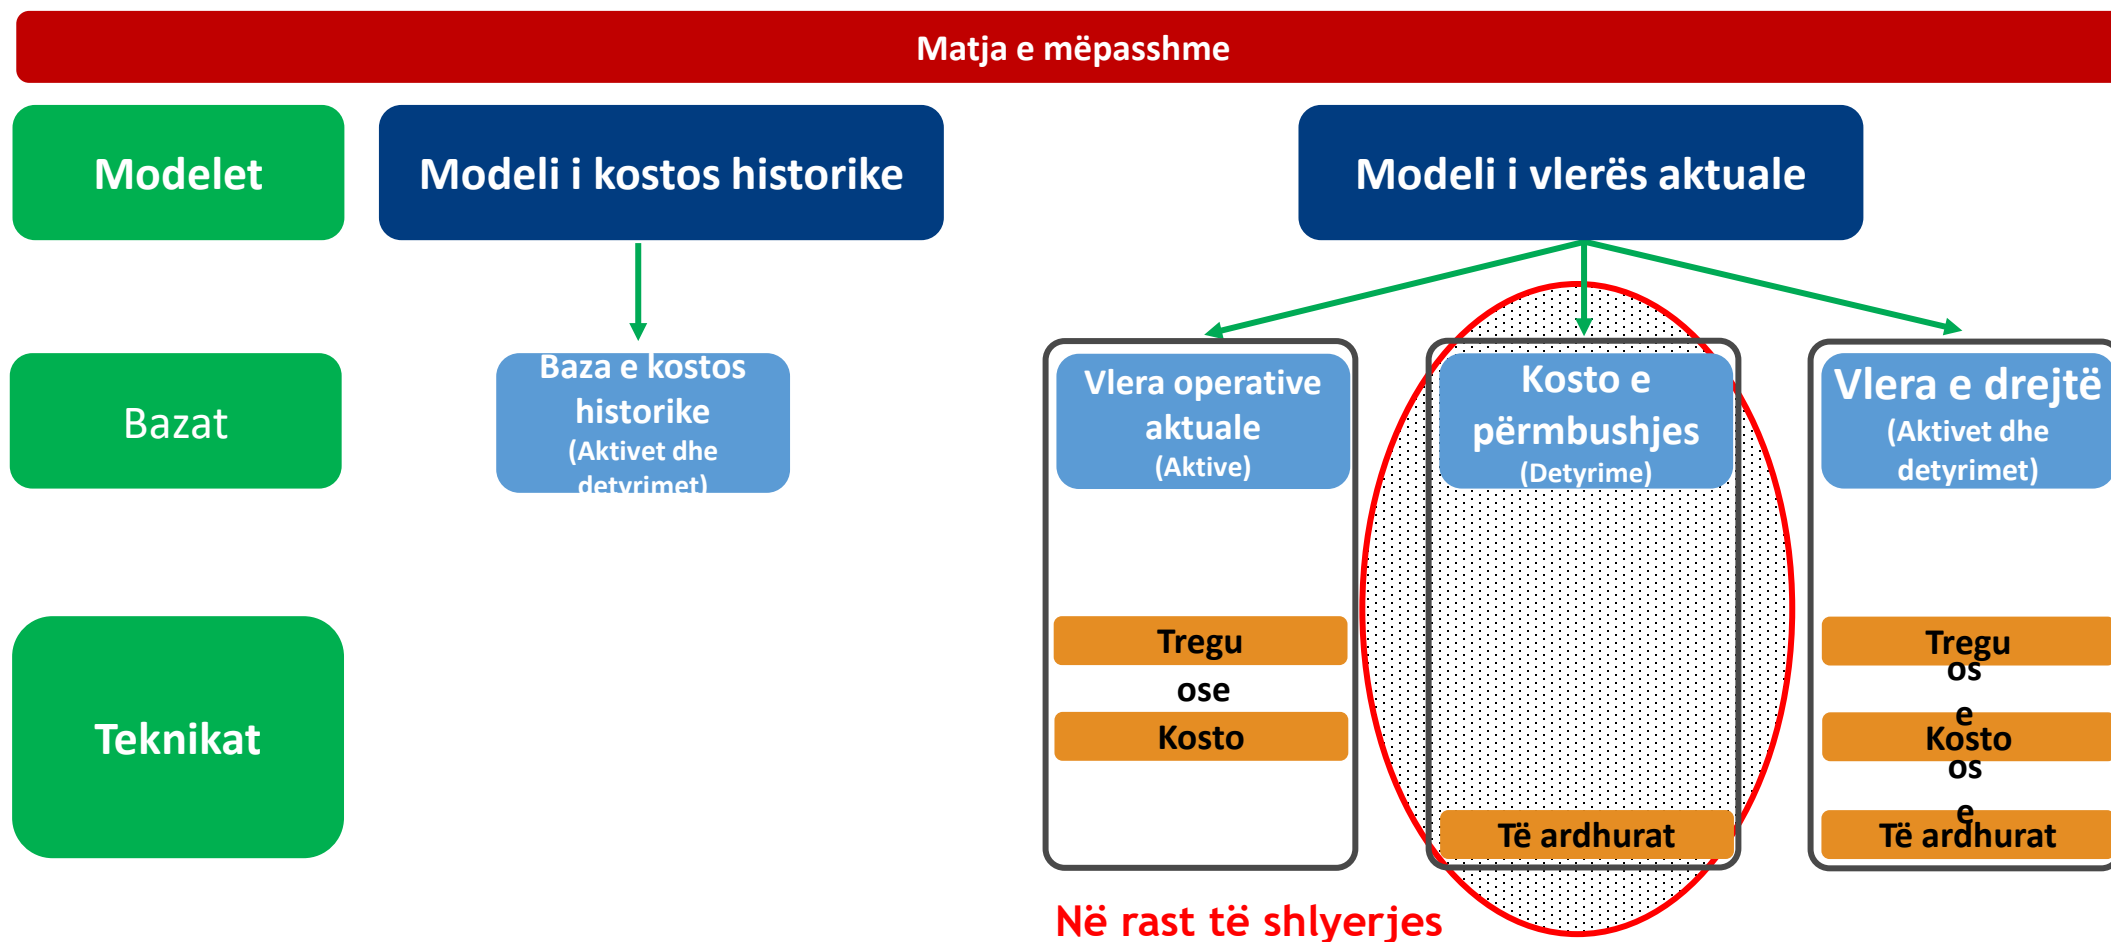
Matja e mëpasshme

Modelet

Modeli i kostos historike

Modeli i vlerës aktuale

Bazat

Baza e kostos historike (Aktivet dhe detyrimet)

Vlera operative aktuale (Aktive)

Kosto e përmbushjes (Detyrime)

Vlera e drejtë (Aktivet dhe detyrimet)

Teknikat

Tregu

ose

Kosto

Të ardhurat

Tregu

os e

Kosto

os e

Të ardhurat

Në rast të shlyerjes